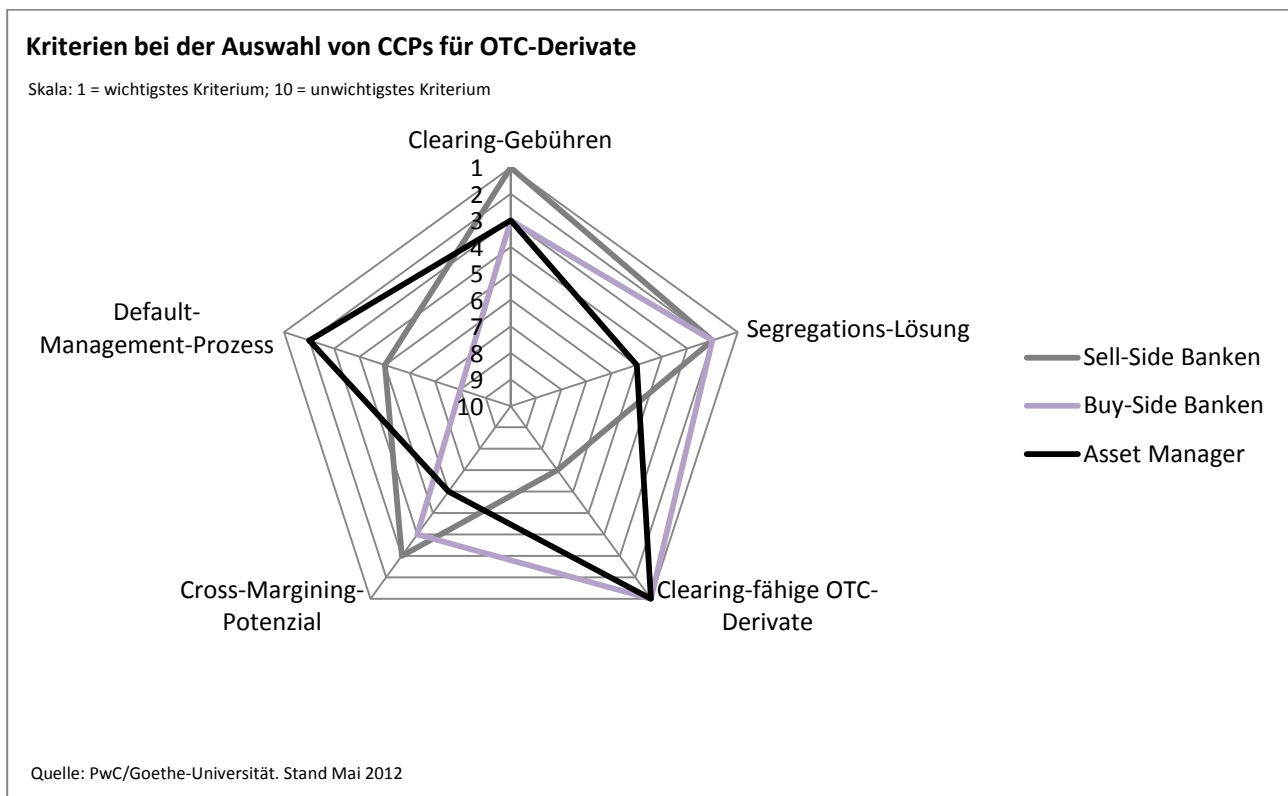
Kriterien bei der Auswahl von CCPs für OTC-Derivate

Skala: 1 = wichtigstes Kriterium; 10 = unwichtigstes Kriterium

Clearing-Gebühren

1
2
3
4
5
6
7
8
9
10

Segregations-Lösung

Clearing-fähige OTC-Derivate

Cross-Margining-Potenzial

Default-Management-Prozess

Sell-Side Banken
Buy-Side Banken
Asset Manager

Quelle: PwC/Goethe-Universität. Stand Mai 2012